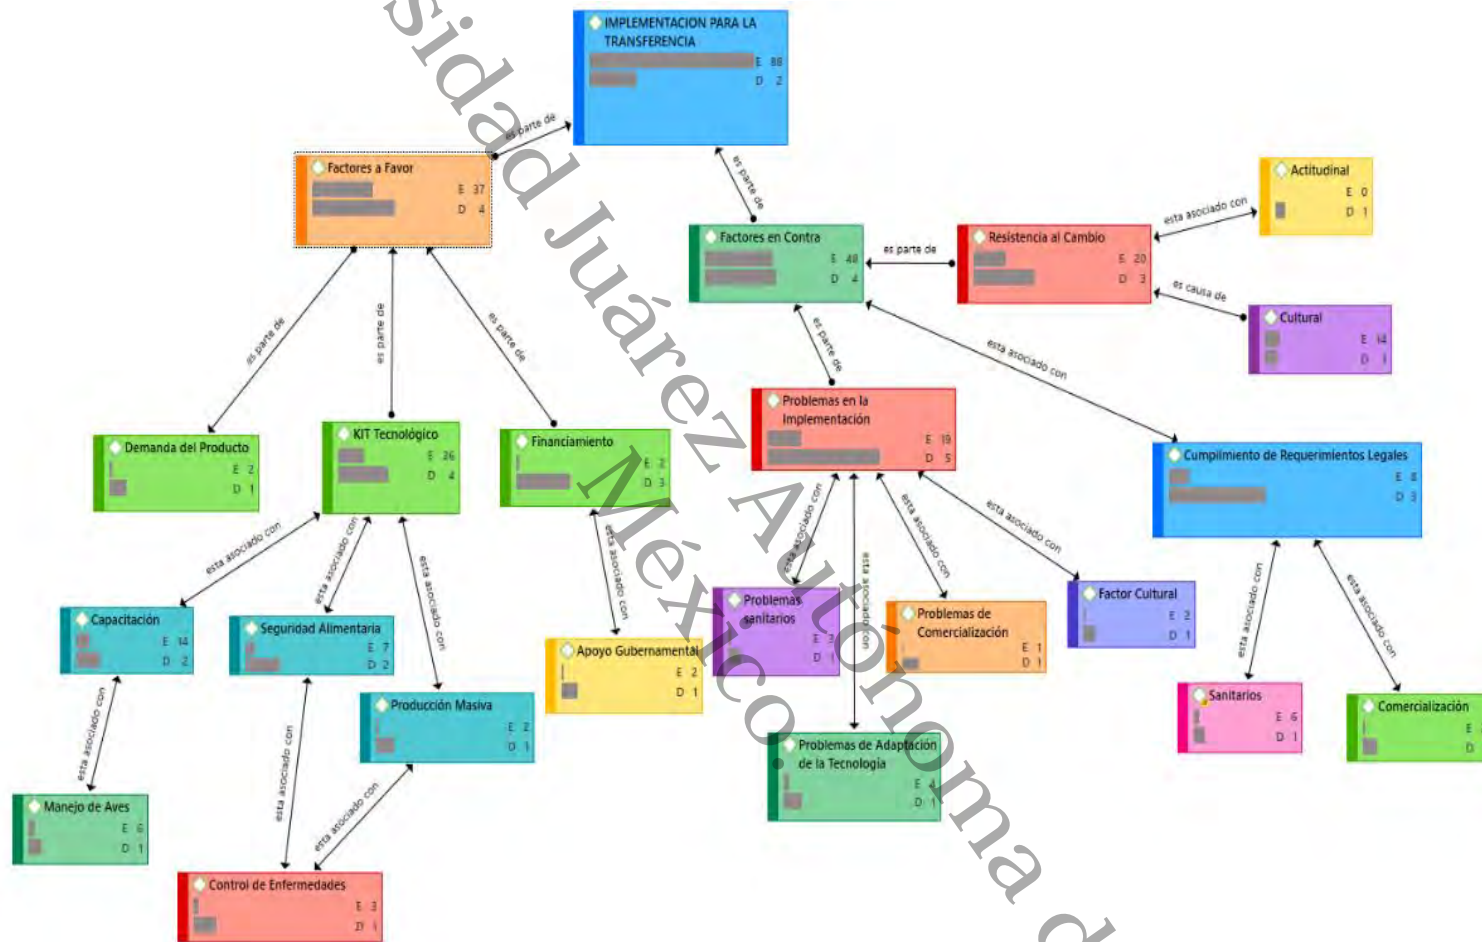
IMPLEMENTACION PARA LA TRANSFERENCIA
E 88
D 2

Factores a Favor
E 37
D 4

es parte de

es parte de

Factores en Contra
E 48
D 4

es parte de

Resistencia al Cambio
E 20
D 3

esta asociado con

Actitudinal
E 0
D 1

es causa de

Cultural
E 14
D 1

es parte de

es parte de

es parte de

Demanda del Producto
E 2
D 1

KIT Tecnológico
E 26
D 4

Financiamiento
E 2
D 3

es parte de

Problemas en la Implementación
E 19
D 5

esta asociado con

Cumplimiento de Requerimientos Legales
E 8
D 3

esta asociado con

esta asociado con

esta asociado con

esta asociado con

Capacitación
E 14
D 2

Seguridad Alimentaria
E 7
D 2

Producción Masiva
E 2
D 1

Apoyo Gubernamental
E 2
D 1

esta asociado con

esta asociado con

esta asociado con

esta asociado con

Problemas sanitarios
E 3
D 1

Problemas de Comercialización
E 1
D 1

Factor Cultural
E 2
D 1

esta asociado con

esta asociado con

Sanitarios
E 6
D 1

Comercialización
E
D

Problemas de Adaptación de la Tecnología
E 4
D 1

esta asociado con

Manejo de Aves
E 6
D 1

esta asociado con

esta asociado con

Control de Enfermedades
E 3
D 1

sidad Juárez Autónoma d
México